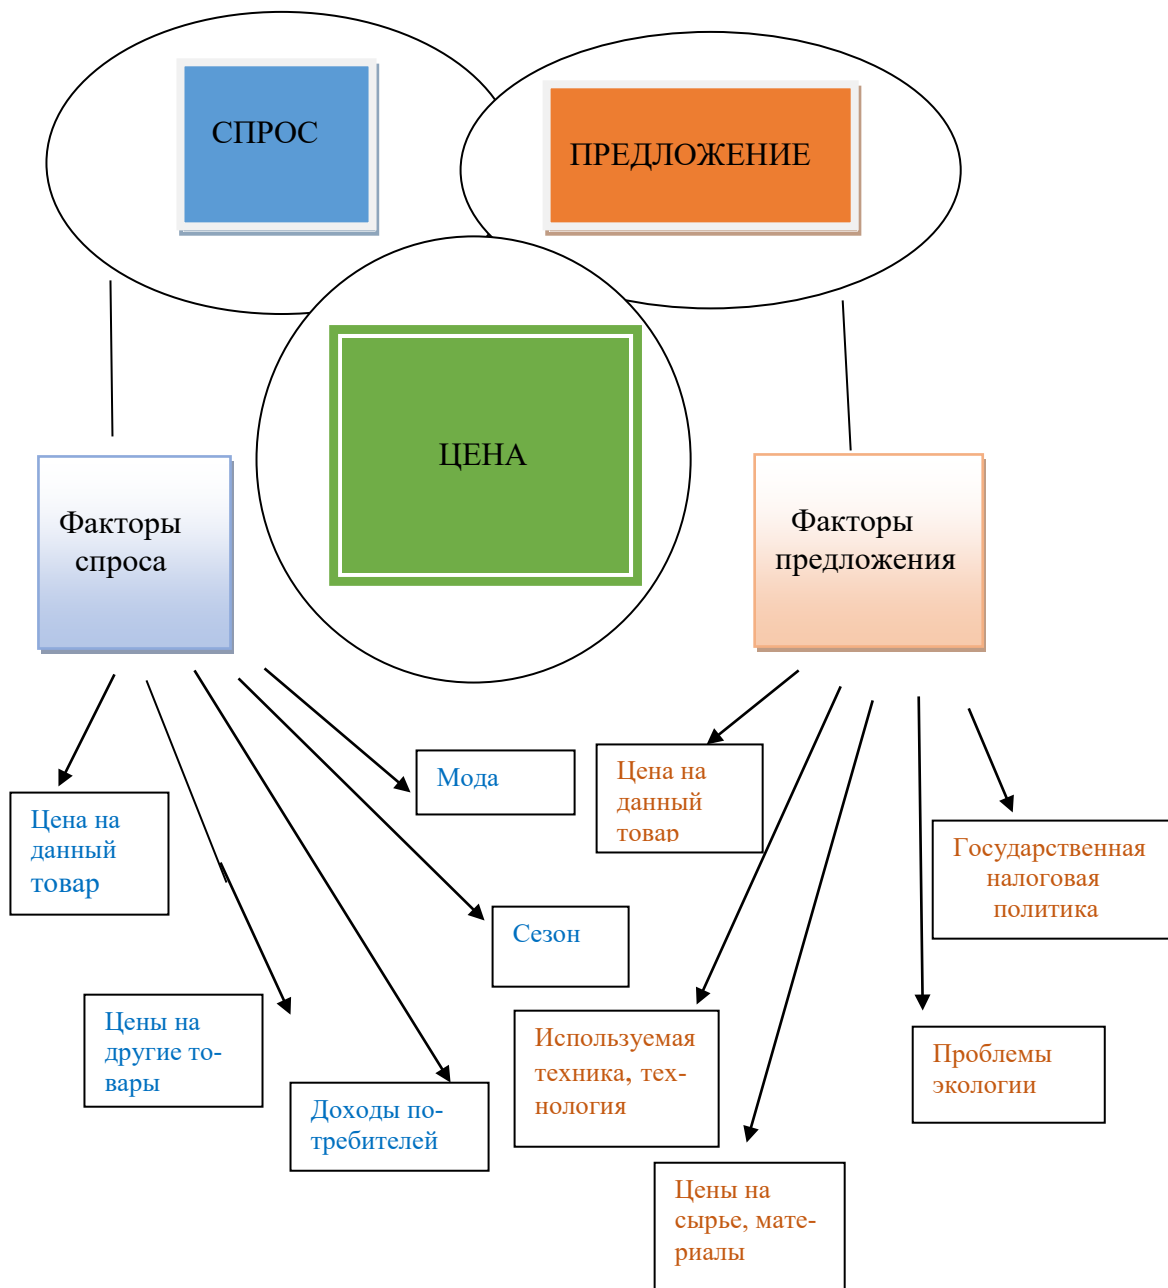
СПРОС

ПРЕДЛОЖЕНИЕ

ЦЕНА

Факторы спроса

Факторы предложения

Цена на данный товар

Цены на другие товары

Доходы потребителей

Сезон

Мода

Цена на данный товар

Используемая техника, технология

Цены на сырье, материалы

Проблемы экологии

Государственная налоговая политика